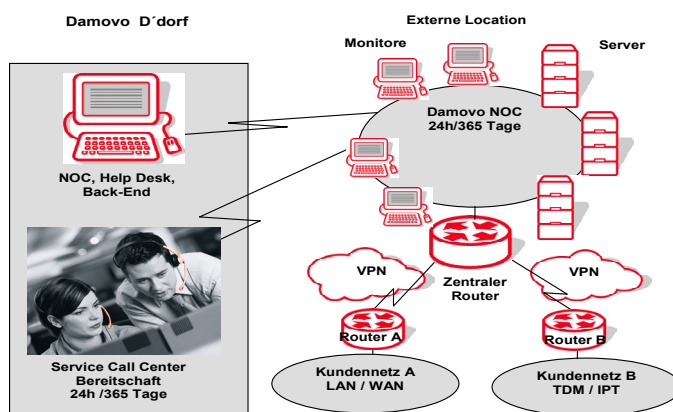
Damovo D´dorf

Externe Location

Monitore

Server

Damovo NOC
24h/365 Tage

NOC, Help Desk,
Back-End

Service Call Center
Bereitschaft
24h /365 Tage

VPN

Zentraler
Router

VPN

Router A

Router B

Kundennetz A
LAN / WAN

Kundennetz B
TDM / IPT